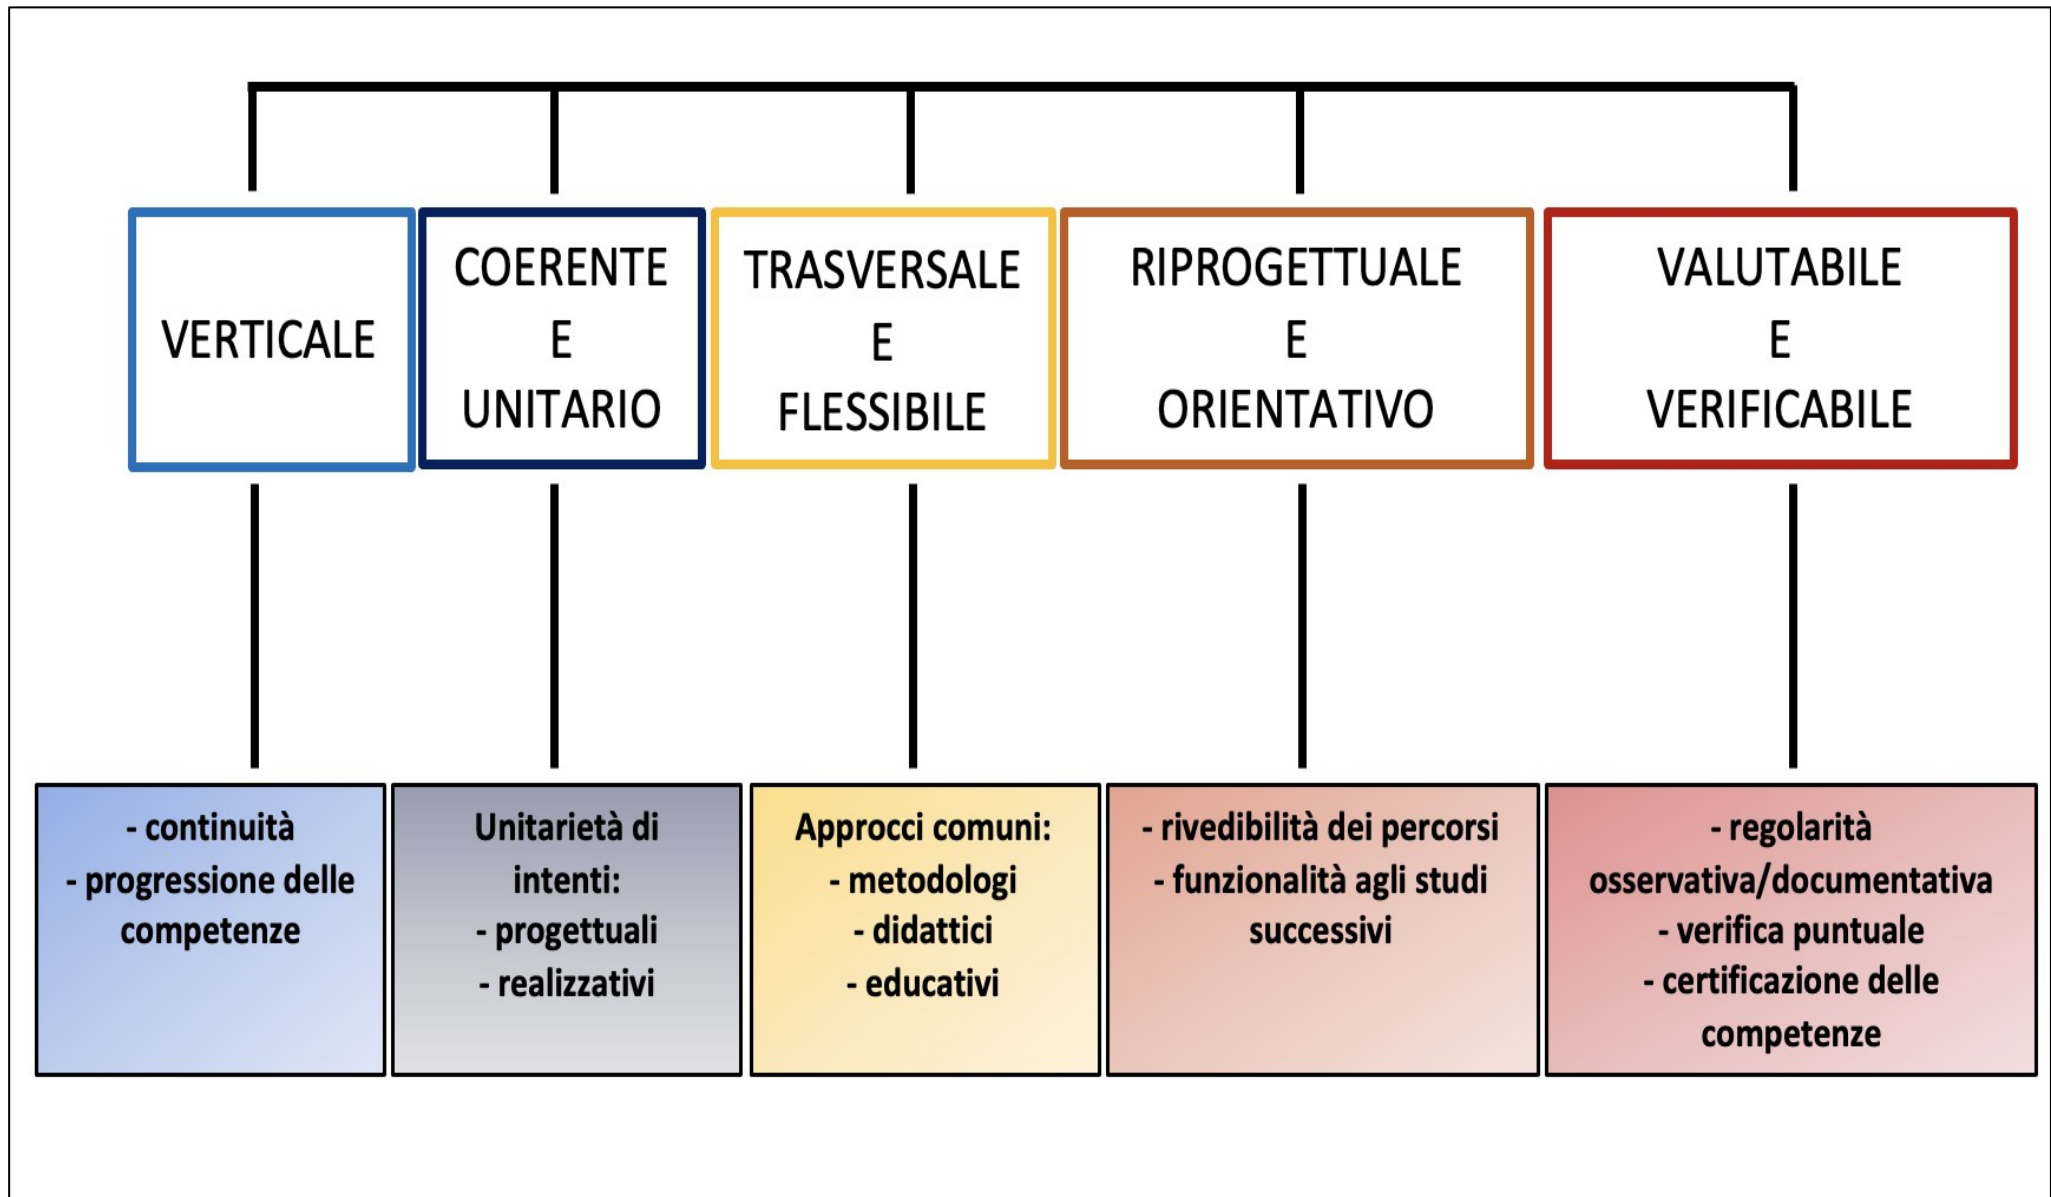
VERTICALE

COERENTE
E
UNITARIO

TRASVERSALE
E
FLESSIBILE

RIPROGETTUALE
E
ORIENTATIVO

VALUTABILE
E
VERIFICABILE

- continuità
- progressione delle competenze

Unitarietà di intenti:
- progettuali
- realizzativi

Approcci comuni:
- metodologi
- didattici
- educativi

- rivedibilità dei percorsi
- funzionalità agli studi successivi

- regolarità osservativa/documentativa
- verifica puntuale
- certificazione delle competenze